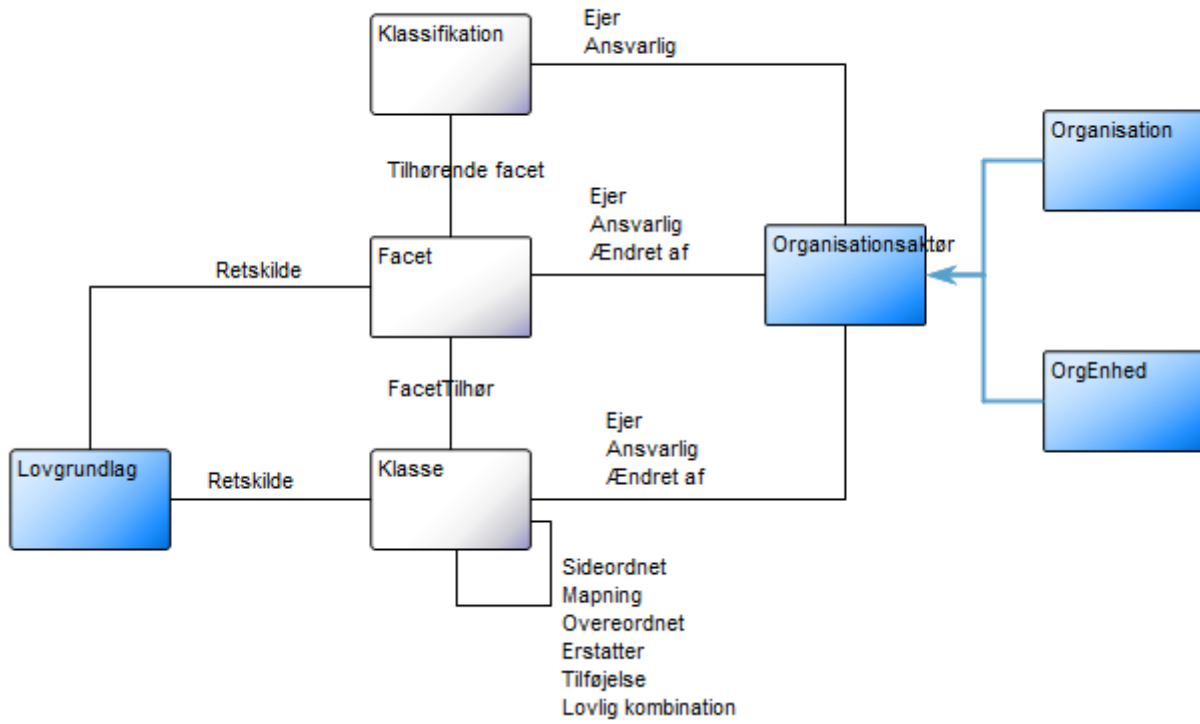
Klassifikation

Ejer
Ansvarlig

Organisation

Tilhørende facet

Ejer
Ansvarlig
Ændret af

Organisationsaktør

Retskilde

Facet

FacetTilhør

OrgEnhed

Ejer
Ansvarlig
Ændret af

Lovgrundlag

Retskilde

Klasse

Sideordnet
Mapning
Overeordnet
Erstatter
Tilføjelse
Lovlig kombination